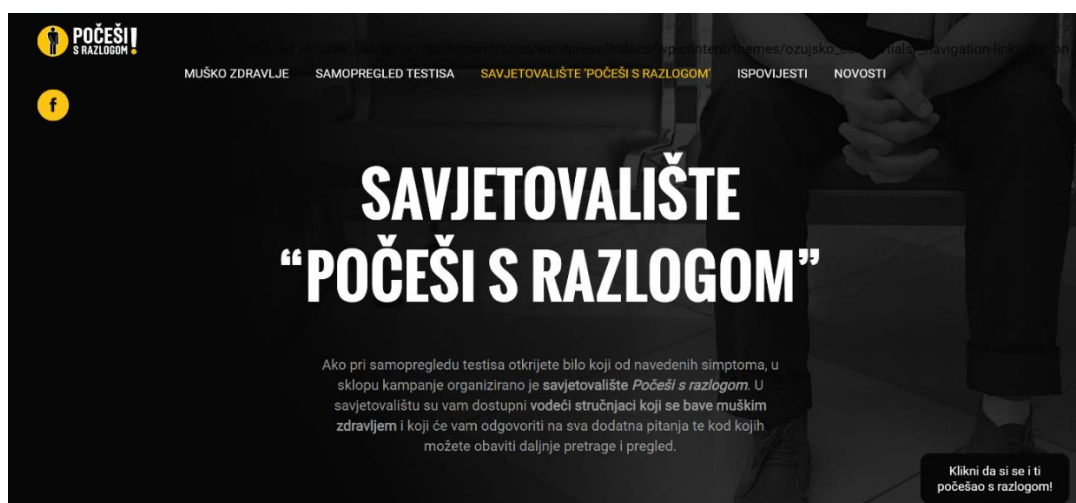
POČEŠI S RAZLOGOM!

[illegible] variable: breadcrumbs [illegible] /home/wordpress/htdocs/wp-content/themes/ozujsko_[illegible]/partials/navigation-links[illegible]

MUŠKO ZDRAVLJE SAMOPREGLED TESTISA SAVJETOVALIŠTE 'POČEŠI S RAZLOGOM' ISPOVIJESTI NOVOSTI

f

SAVJETOVALIŠTE "POČEŠI S RAZLOGOM"

Ako pri samopregledu testisa otkrijete bilo koji od navedenih simptoma, u sklopu kampanje organizirano je savjetovalište Počeši s razlogom. U savjetovalištu su vam dostupni vodeći stručnjaci koji se bave muškim zdravljem i koji će vam odgovoriti na sva dodatna pitanja te kod kojih možete obaviti daljnje pretrage i pregled.

Klikni da si se i ti počešao s razlogom!